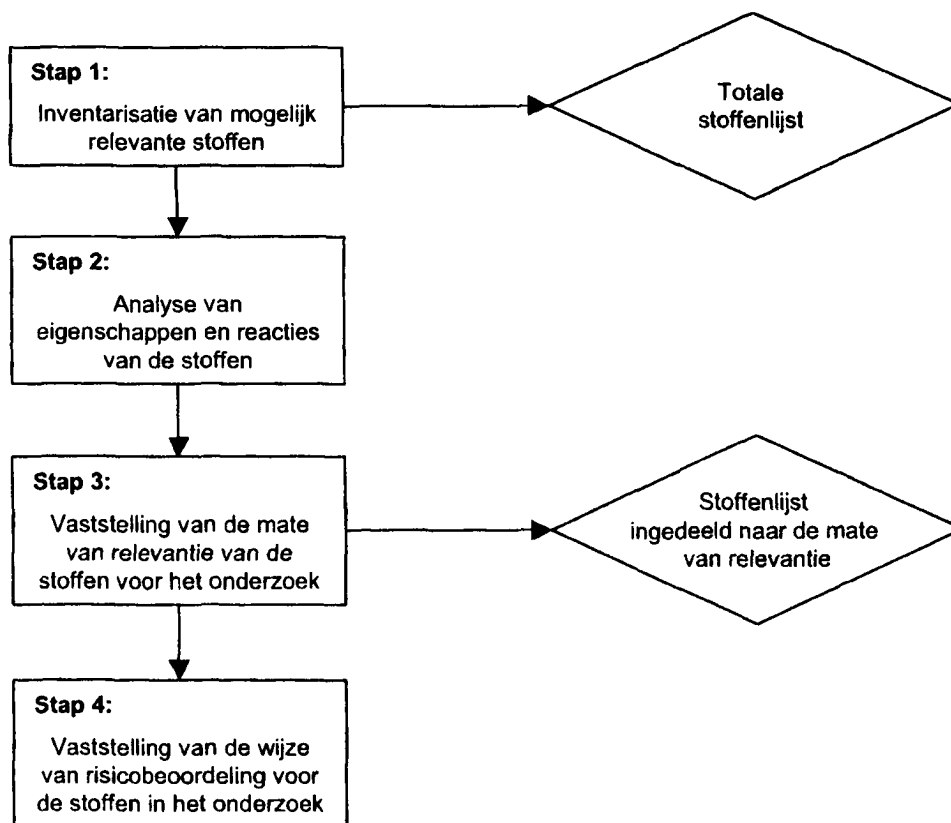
Stap 1:
Inventarisatie van mogelijk relevante stoffen

Totale stoffenlijst

Stap 2:
Analyse van eigenschappen en reacties van de stoffen

Stap 3:
Vaststelling van de mate van relevantie van de stoffen voor het onderzoek

Stoffenlijst ingedeeld naar de mate van relevantie

Stap 4:
Vaststelling van de wijze van risicobeoordeling voor de stoffen in het onderzoek